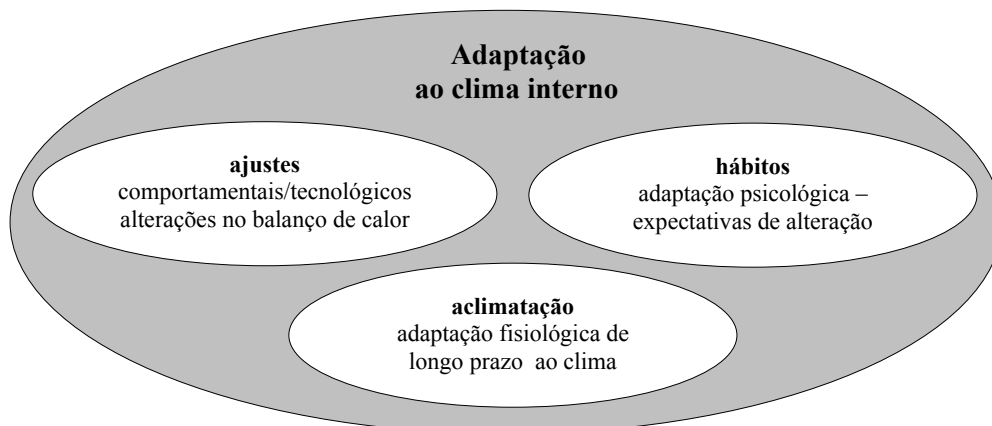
Adaptação
ao clima interno

ajustes
comportamentais/tecnológicos
alterações no balanço de calor

hábitos
adaptação psicológica –
expectativas de alteração

aclimatação
adaptação fisiológica de
longo prazo ao clima